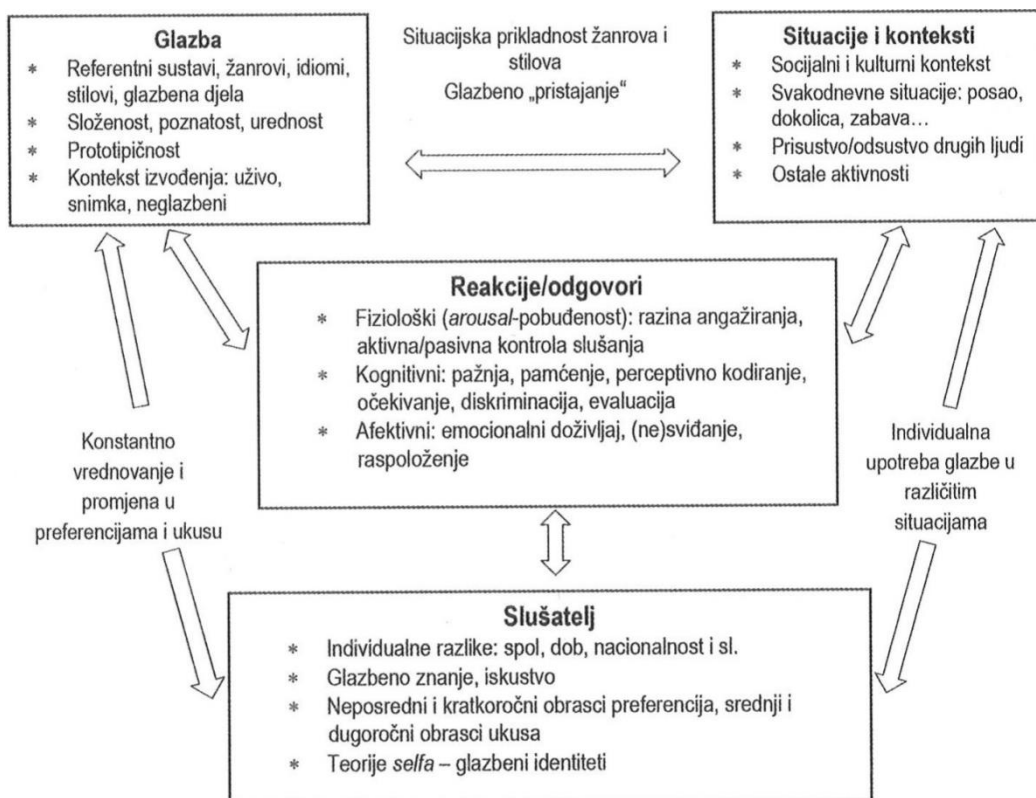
Glazba
* Referentni sustavi, žanrovi, idiomi, stilovi, glazbena djela
* Složenost, poznatost, urednost
* Prototipičnost
* Kontekst izvođenja: uživo, snimka, neglazbeni

Situacijska prikladnost žanrova i stilova
Glazbeno „pristajanje"

Situacije i konteksti
* Socijalni i kulturni kontekst
* Svakodnevne situacije: posao, dokolica, zabava…
* Prisustvo/odsustvo drugih ljudi
* Ostale aktivnosti

Reakcije/odgovori
* Fiziološki (*arousal*-pobuđenost): razina angažiranja, aktivna/pasivna kontrola slušanja
* Kognitivni: pažnja, pamćenje, perceptivno kodiranje, očekivanje, diskriminacija, evaluacija
* Afektivni: emocionalni doživljaj, (ne)sviđanje, raspoloženje

Konstantno vrednovanje i promjena u preferencijama i ukusu

Individualna upotreba glazbe u različitim situacijama

Slušatelj
* Individualne razlike: spol, dob, nacionalnost i sl.
* Glazbeno znanje, iskustvo
* Neposredni i kratkoročni obrasci preferencija, srednji i dugoročni obrasci ukusa
* Teorije *selfa* – glazbeni identiteti